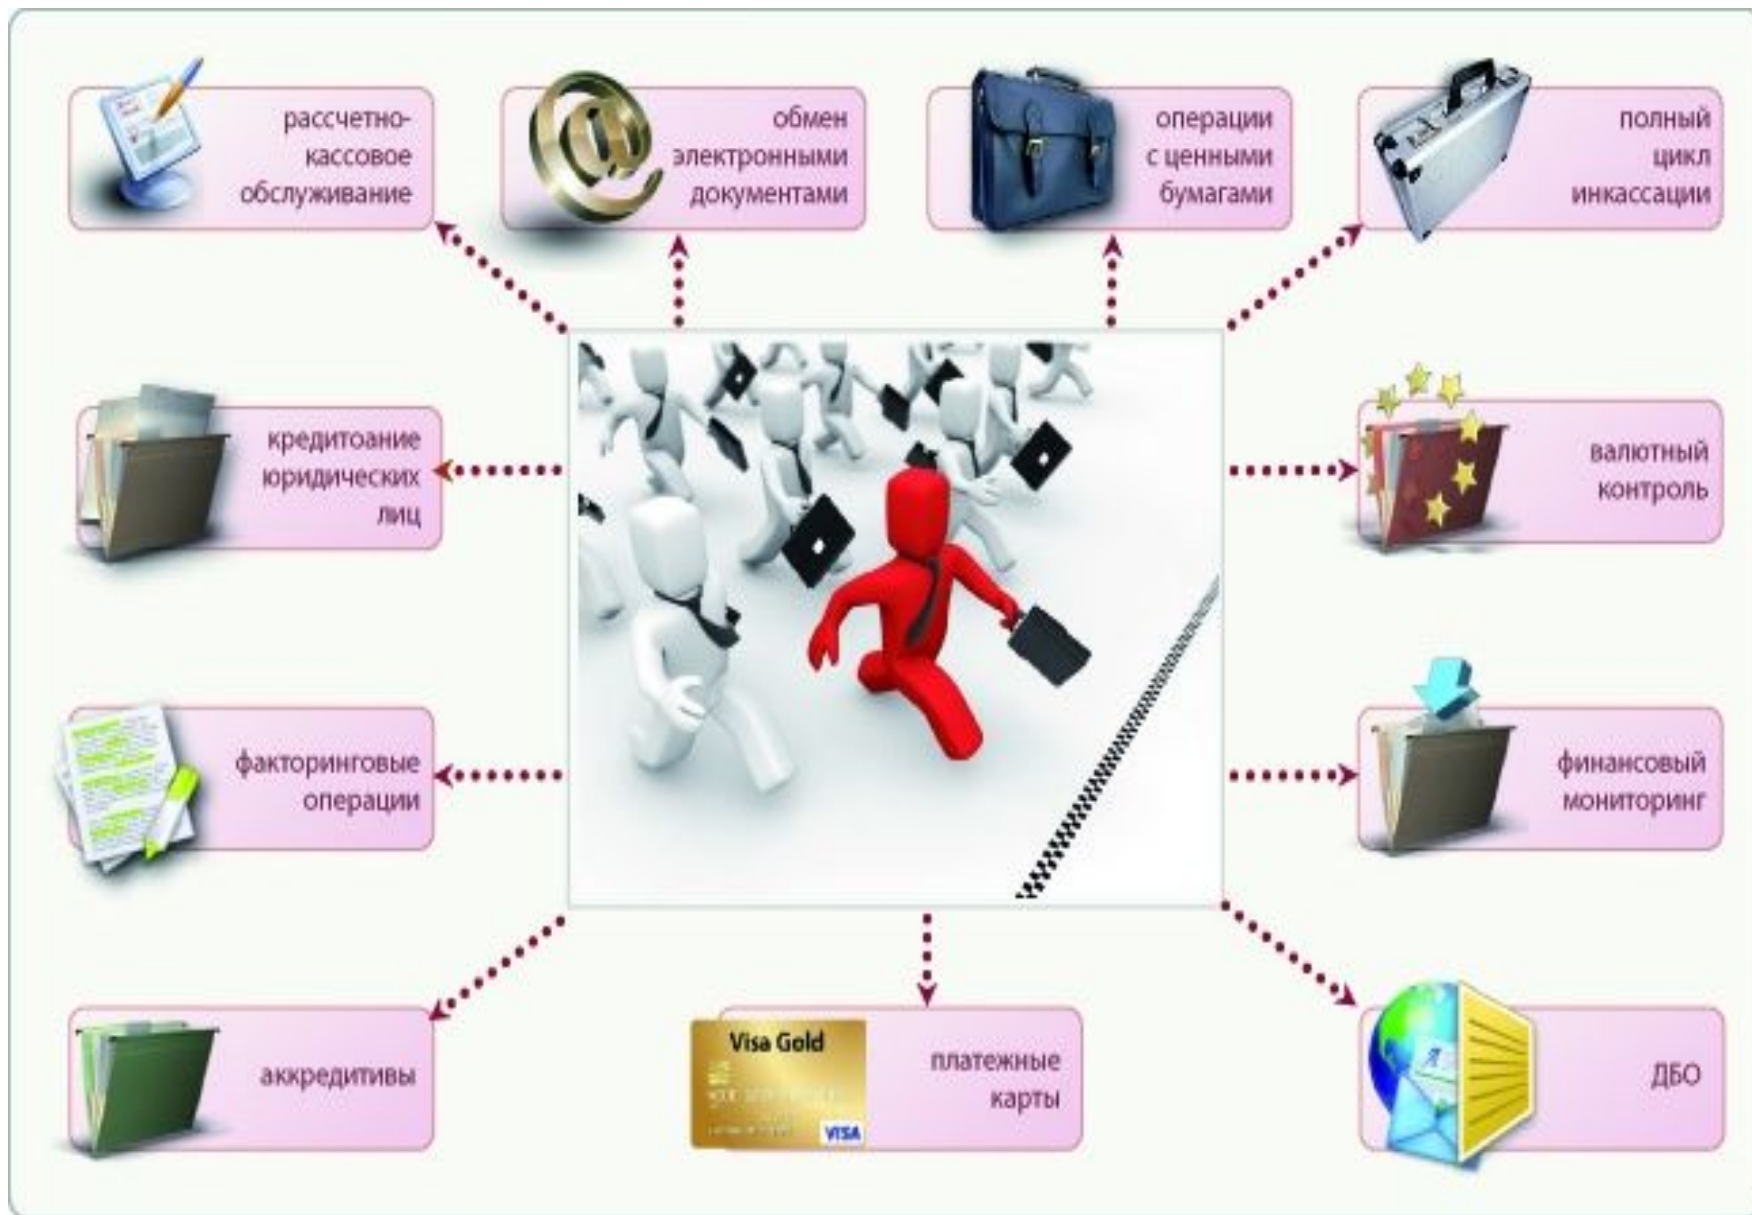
рассчетно-кассовое обслуживание

обмен электронными документами

операции с ценными бумагами

полный цикл инкассации

кредитоание юридических лиц

валютный контроль

факторинговые операции

финансовый мониторинг

аккредитивы

Visa Gold

VISA

платежные карты

ДБО